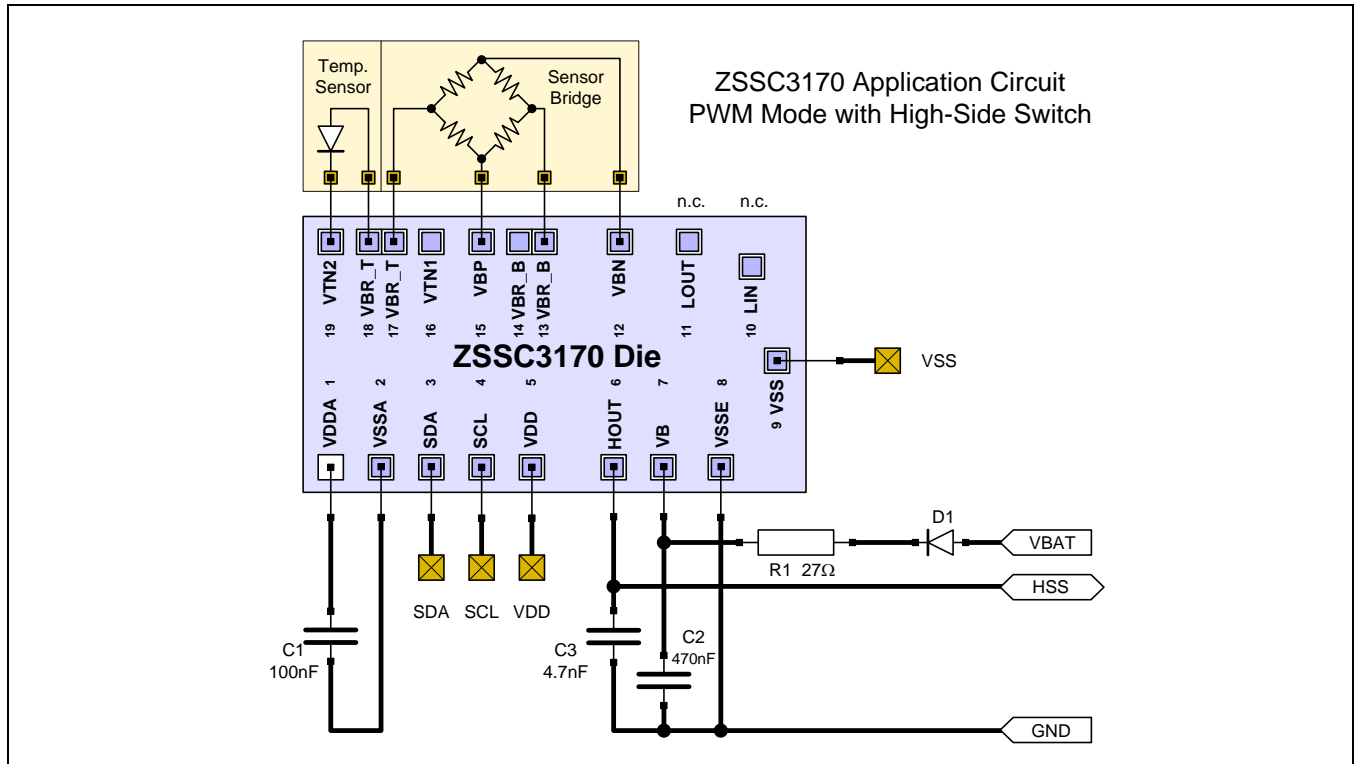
Temp. Sensor

Sensor Bridge

ZSSC3170 Application Circuit
PWM Mode with High-Side Switch

n.c.

n.c.

19 VTN2
18 VBR_T
17 VBR_T
16 VTN1
15 VBP
14 VBR_B
13 VBR_B
12 VBN
11 LOUT
10 LIN

ZSSC3170 Die

9 VSS

VSS

1 VDDA
2 VSSA
3 SDA
4 SCL
5 VDD
6 HOUT
7 VB
8 VSSE

D1

VBAT

R1 27$\Omega$

HSS

SDA SCL VDD

C1
100nF

C3
4.7nF

C2
470nF

GND